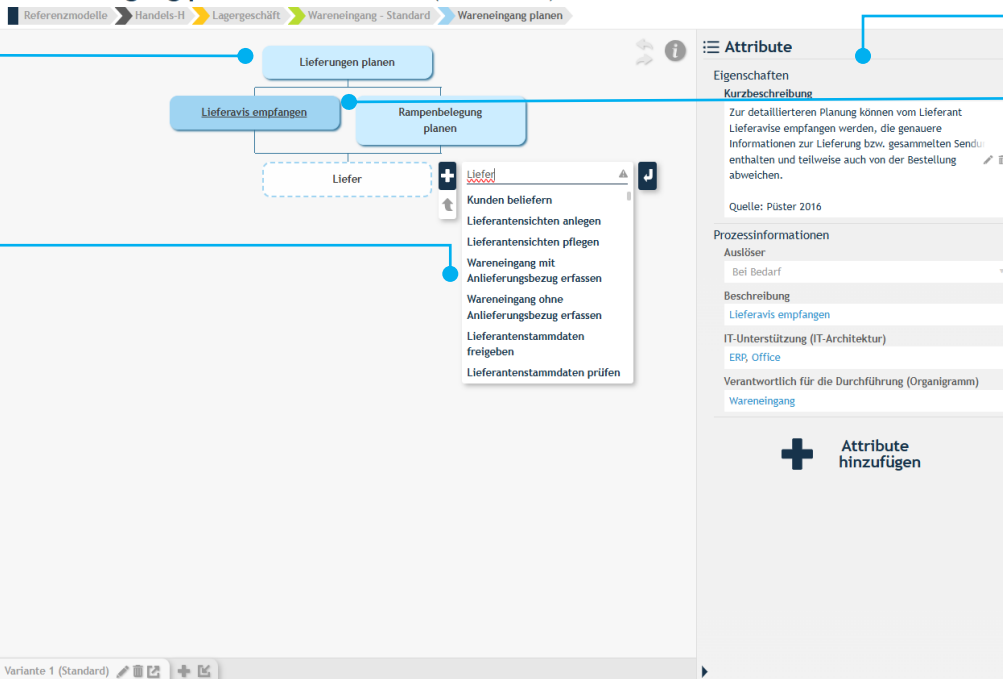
Referenzmodelle Handels-H Lagergeschäft Wareneingang - Standard Wareneingang planen

Lieferungen planen

Lieferavis empfangen

Rampenbelegung planen

Liefer

Liefer

Kunden beliefern
Lieferantensichten anlegen
Lieferantensichten pflegen
Wareneingang mit Anlieferungsbezug erfassen
Wareneingang ohne Anlieferungsbezug erfassen
Lieferantenstammdaten freigeben
Lieferantenstammdaten prüfen

Attribute

Eigenschaften
Kurzbeschreibung
Zur detaillierten Planung können vom Lieferant Lieferavise empfangen werden, die genauere Informationen zur Lieferung bzw. gesammelten Sendu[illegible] enthalten und teilweise auch von der Bestellung abweichen.

Quelle: Püster 2016

Prozessinformationen
Auslöser
Bei Bedarf
Beschreibung
Lieferavis empfangen
IT-Unterstützung (IT-Architektur)
ERP, Office
Verantwortlich für die Durchführung (Organigramm)
Wareneingang

Attribute hinzufügen

Variante 1 (Standard)